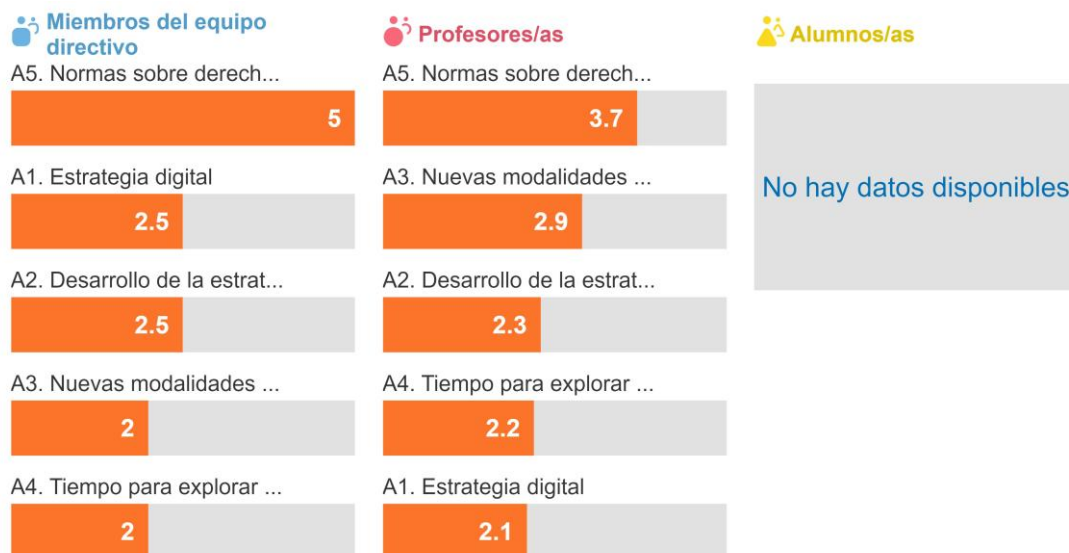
Miembros del equipo directivo

A5. Normas sobre derech...
5

A1. Estrategia digital
2.5

A2. Desarrollo de la estrat...
2.5

A3. Nuevas modalidades ...
2

A4. Tiempo para explorar ...
2

Profesores/as

A5. Normas sobre derech...
3.7

A3. Nuevas modalidades ...
2.9

A2. Desarrollo de la estrat...
2.3

A4. Tiempo para explorar ...
2.2

A1. Estrategia digital
2.1

Alumnos/as

No hay datos disponibles